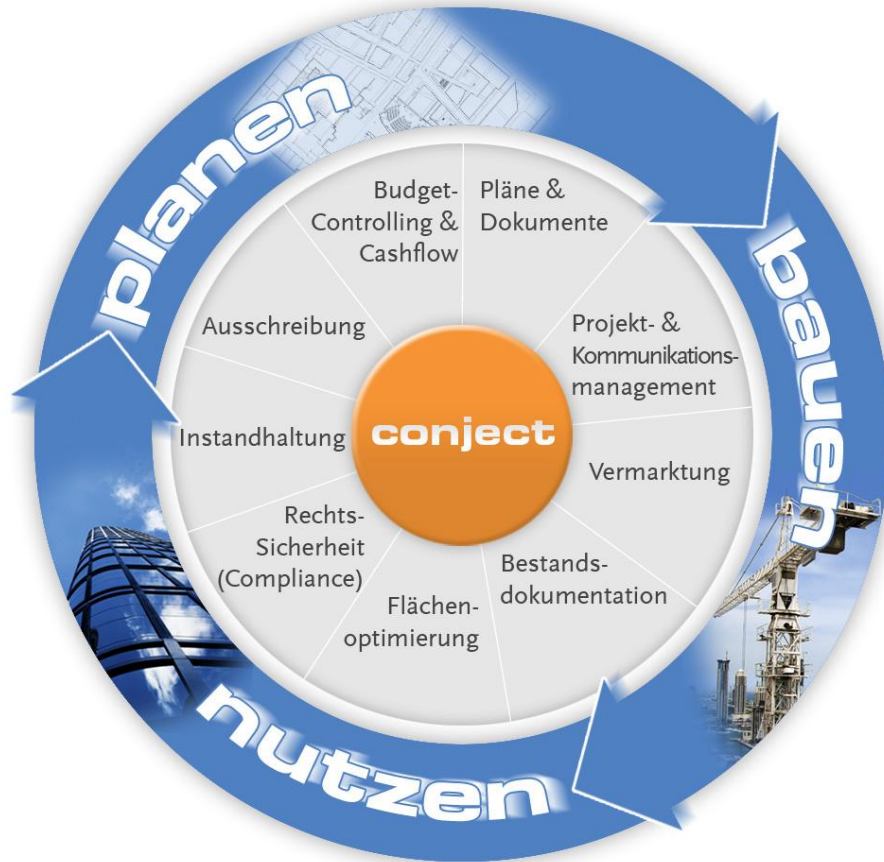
planen

bauen

nutzen

Budget-Controlling & Cashflow

Pläne & Dokumente

Projekt- & Kommunikationsmanagement

Vermarktung

Bestandsdokumentation

Flächenoptimierung

Rechts-Sicherheit (Compliance)

Instandhaltung

Ausschreibung

conject